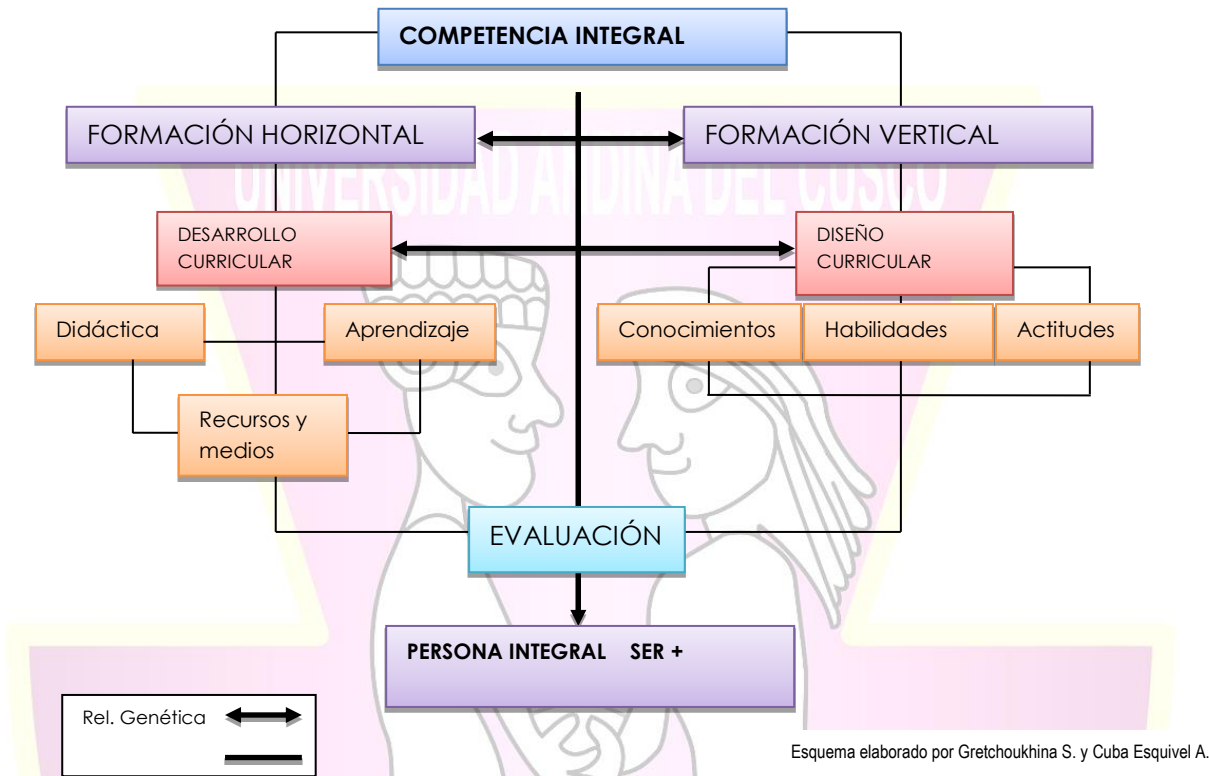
COMPETENCIA INTEGRAL

FORMACIÓN HORIZONTAL

FORMACIÓN VERTICAL

UNIVERSIDAD ANDINA DEL CUSCO

DESARROLLO CURRICULAR

DISEÑO CURRICULAR

Didáctica

Aprendizaje

Conocimientos

Habilidades

Actitudes

Recursos y medios

EVALUACIÓN

PERSONA INTEGRAL SER +

Rel. Genética

Esquema elaborado por Gretchoukhina S. y Cuba Esquivel A.